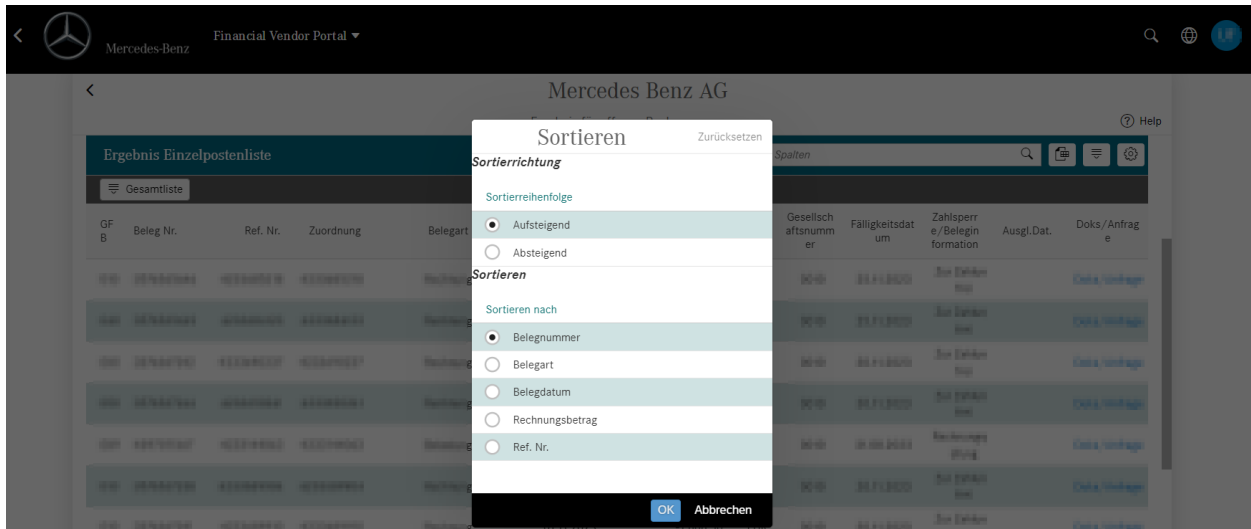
Mercedes-Benz
Financial Vendor Portal ▾

Mercedes Benz AG

? Help

Ergebnis Einzelpostenliste

Spalten

Gesamtliste

| GFB | Beleg Nr. | Ref. Nr. | Zuordnung | Belegart | Gesellschaftsnummer | Fälligkeitsdatum | Zahlsperre/Beleginformation | Ausgl.Dat. | Doks/Anfrage |
|---|---|---|---|---|---|---|---|---|---|

Sortieren
Zurücksetzen

Sortierrichtung

Sortierreihenfolge

Aufsteigend

Absteigend

Sortieren

Sortieren nach

Belegnummer

Belegart

Belegdatum

Rechnungsbetrag

Ref. Nr.

OK
Abbrechen